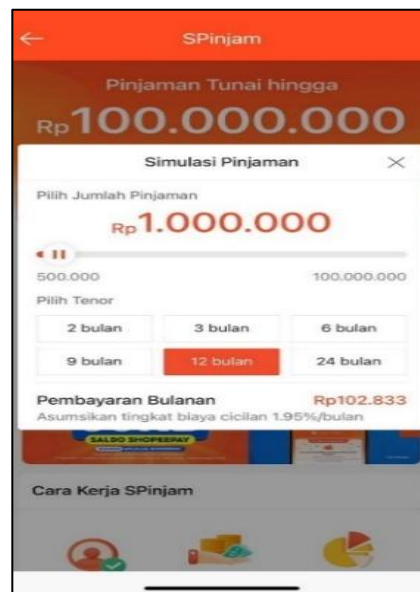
SPinjam

Pinjaman Tunai hingga

Rp100.000.000

Simulasi Pinjaman

Pilih Jumlah Pinjaman

Rp1.000.000

500.000

100.000.000

Pilih Tenor

| 2 bulan | 3 bulan | 6 bulan |
|---|---|---|
| 9 bulan | 12 bulan | 24 bulan |

Pembayaran Bulanan Rp102.833

Asumsikan tingkat biaya cicilan 1.95%/bulan

SALDO SHOPEEPAY

Cara Kerja SPinjam